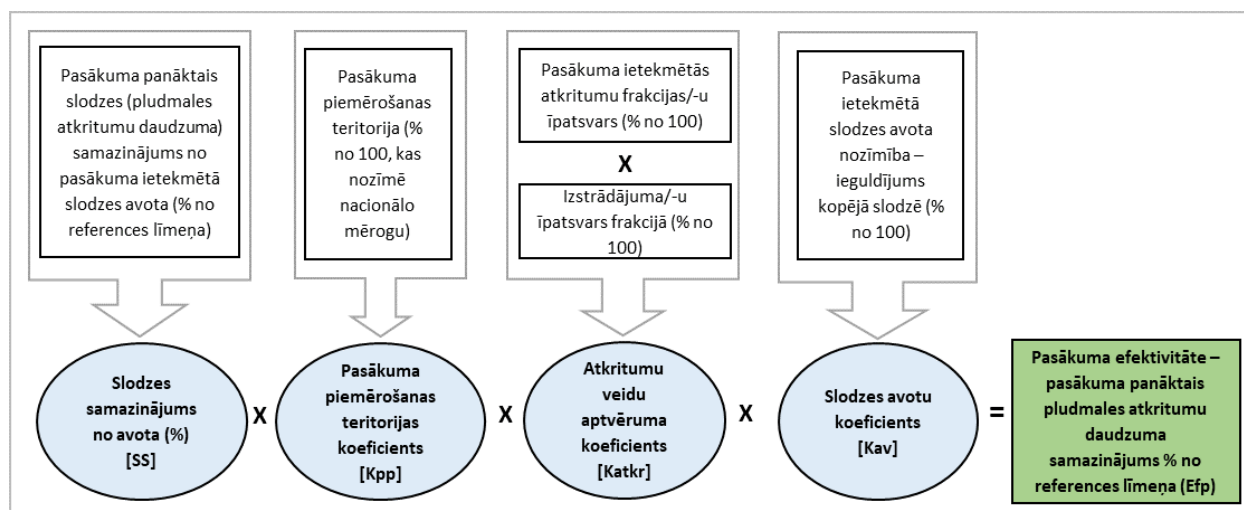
Pasākuma panāktais slodzes (pludmales atkritumu daudzuma) samazinājums no pasākuma ietekmētā slodzes avota (% no references līmeņa)

Pasākuma piemērošanas teritorija (% no 100, kas nozīmē nacionālo mērogu)

Pasākuma ietekmētās atkritumu frakcijas/-u īpatsvars (% no 100)

X

Izstrādājuma/-u īpatsvars frakcijā (% no 100)

Pasākuma ietekmētā slodzes avota nozīmība – ieguldījums kopējā slodzē (% no 100)

Slodzes samazinājums no avota (%) [SS]

X

Pasākuma piemērošanas teritorijas koeficients [Kpp]

X

Atkritumu veidu aptvēruma koeficients [Katkr]

X

Slodzes avotu koeficients [Kav]

=

Pasākuma efektivitāte – pasākuma panāktais pludmales atkritumu daudzuma samazinājums % no references līmeņa (Efp)